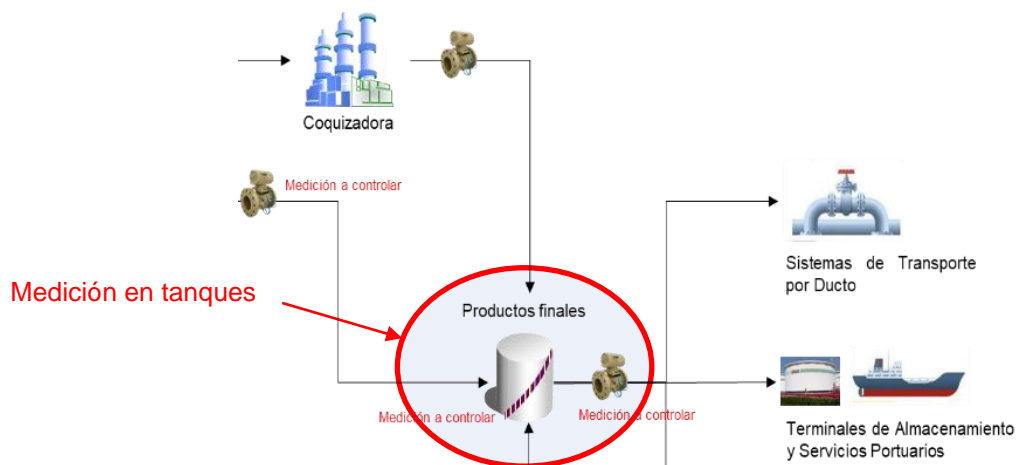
Coquizadora

Medición a controlar

Sistemas de Transporte por Ducto

Medición en tanques

Productos finales

Medición a controlar

Medición a controlar

Terminales de Almacenamiento y Servicios Portuarios